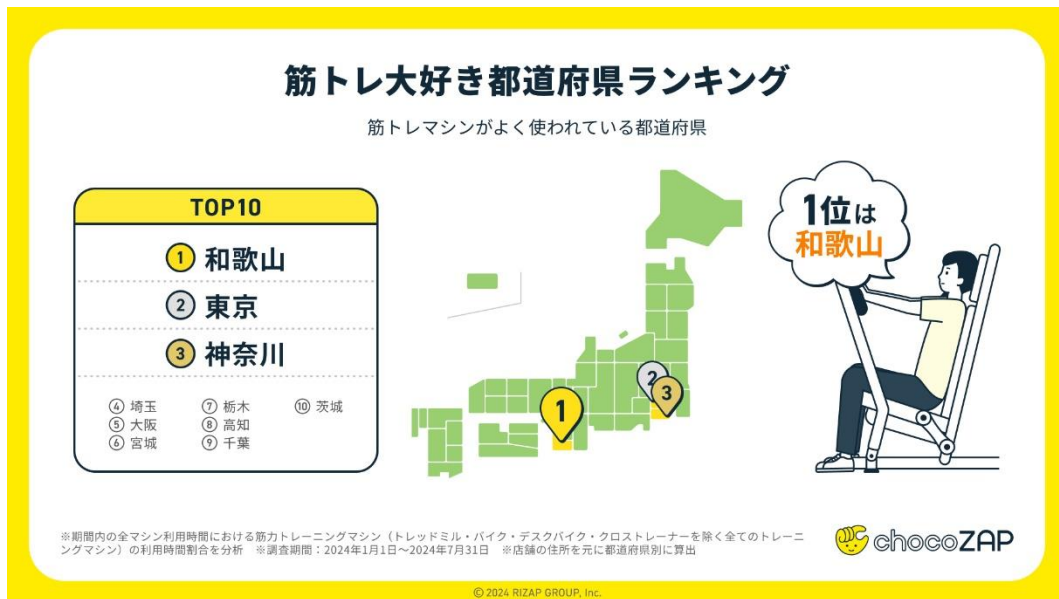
筋トレ大好き都道府県ランキング

筋トレマシンがよく使われている都道府県

TOP10

① 和歌山

② 東京

③ 神奈川

④ 埼玉
⑤ 大阪
⑥ 宮城
⑦ 栃木
⑧ 高知
⑨ 千葉
⑩ 茨城

1
2
3

1位は
和歌山

※期間内の全マシン利用時間における筋力トレーニングマシン（トレッドミル・バイク・デスクバイク・クロストレーナーを除く全てのトレーニングマシン）の利用時間割合を分析　※調査期間：2024年1月1日～2024年7月31日　※店舗の住所を元に都道府県別に算出

chocoZAP

© 2024 RIZAP GROUP, Inc.